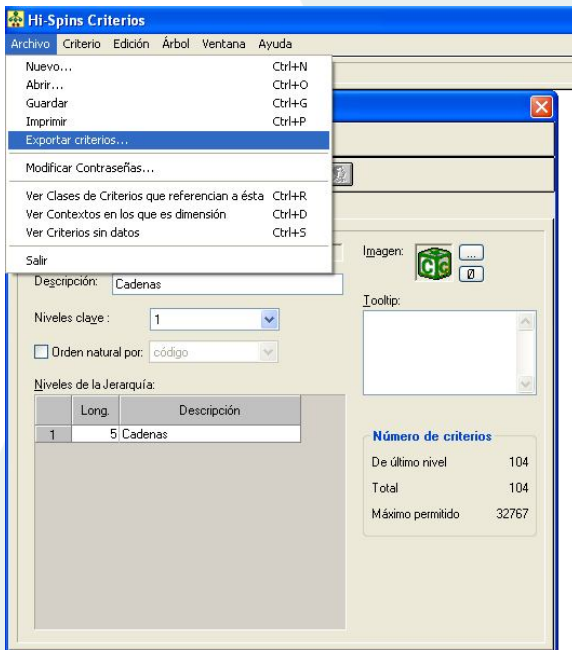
Hi-Spins Criterios

Archivo Criterio Edición Árbol Ventana Ayuda

Nuevo... Ctrl+N
Abrir... Ctrl+O
Guardar Ctrl+G
Imprimir Ctrl+P
Exportar criterios...
Modificar Contraseñas...
Ver Clases de Criterios que referencian a ésta Ctrl+R
Ver Contextos en los que es dimensión Ctrl+D
Ver Criterios sin datos Ctrl+S
Salir

Imagen:
...
Ø

Descripción: Cadenas

Tooltip:

Niveles clave : 1

Orden natural por: código

Niveles de la Jerarquía:

| | Long. | Descripción |
|---|---|---|
| 1 | 5 | Cadenas |

Número de criterios
De último nivel 104
Total 104
Máximo permitido 32767